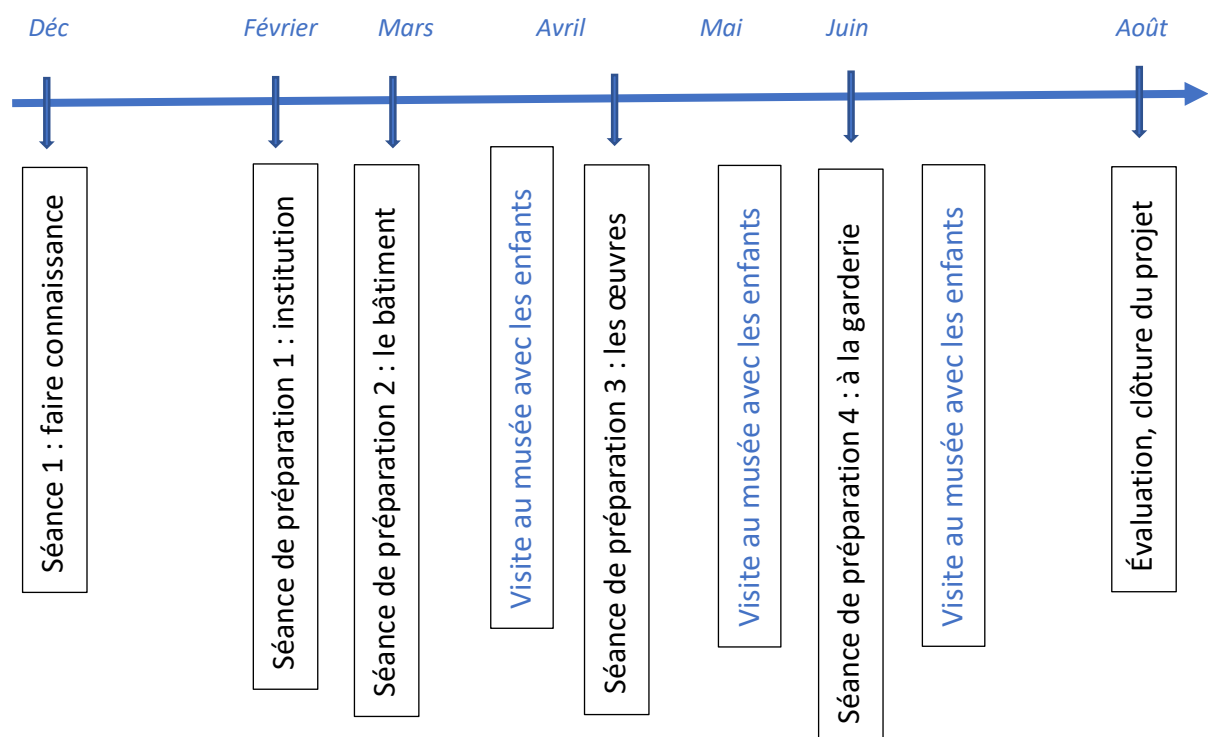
Déc

Février

Mars

Avril

Mai

Juin

Août

Séance 1 : faire connaissance

Séance de préparation 1 : institution

Séance de préparation 2 : le bâtiment

Visite au musée avec les enfants

Séance de préparation 3 : les œuvres

Visite au musée avec les enfants

Séance de préparation 4 : à la garderie

Visite au musée avec les enfants

Évaluation, clôture du projet